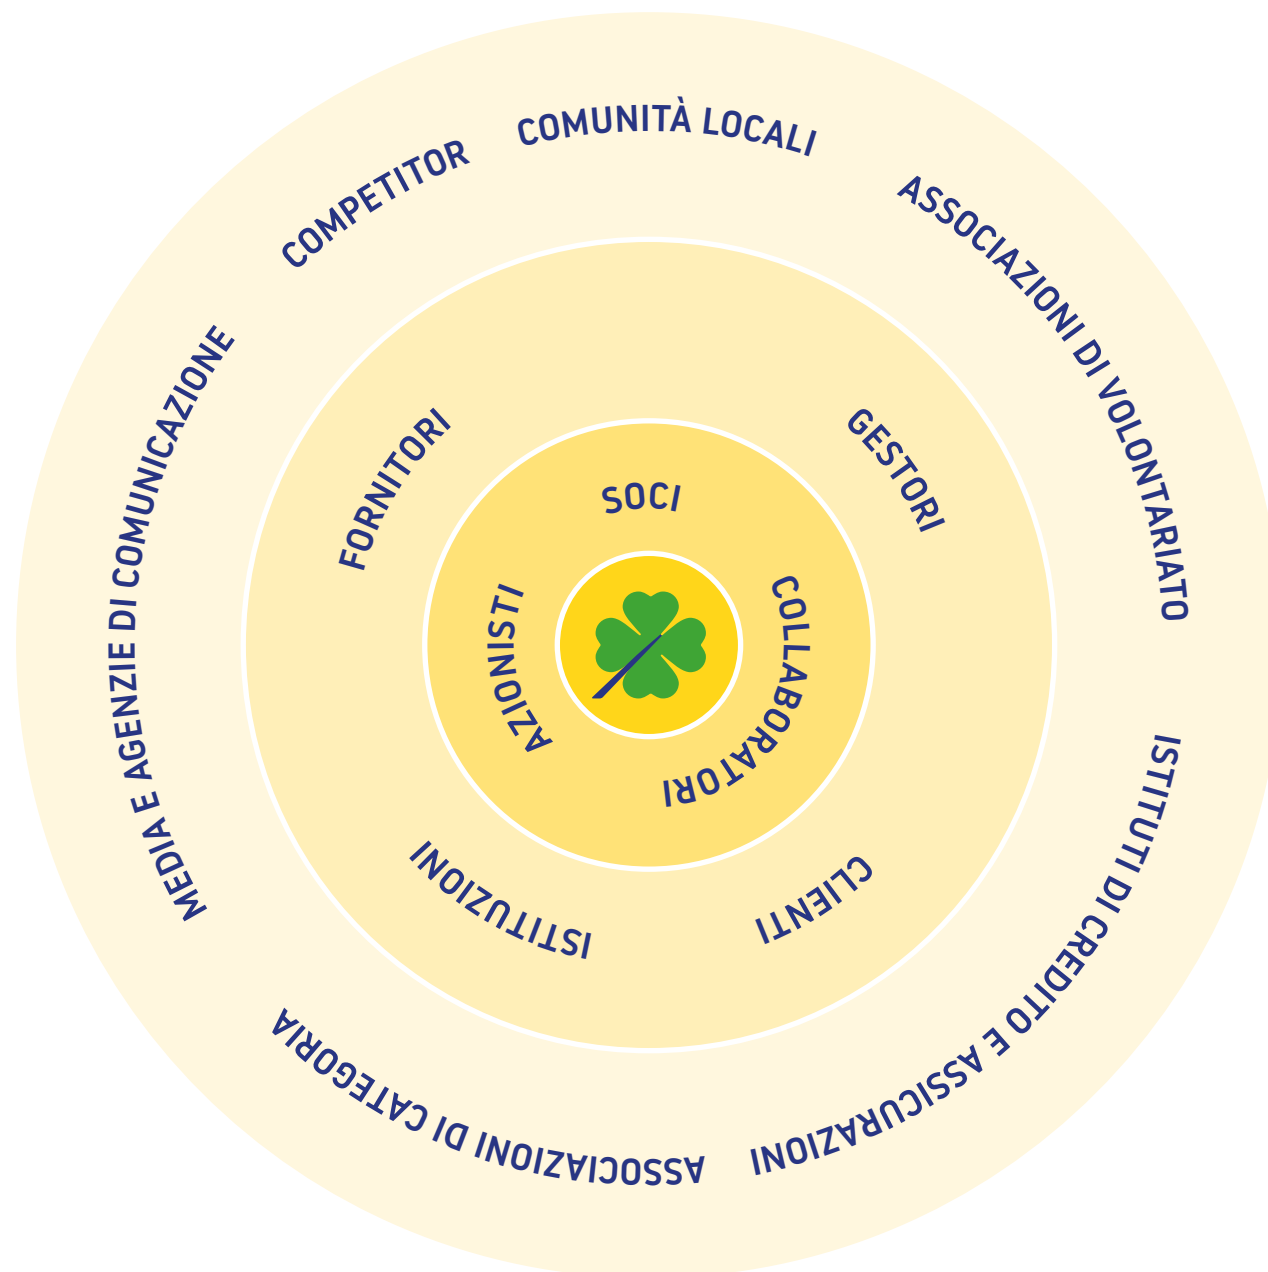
COMUNITÀ LOCALI
COMPETITOR
ASSOCIAZIONI DI VOLONTARIATO
MEDIA E AGENZIE DI COMUNICAZIONE
FORNITORI
GESTORI
SOCI
AZIONISTI
COLLABORATORI
ISTITUZIONI
CLIENTI
ISTITUTI DI CREDITO E ASSICURAZIONI
ASSOCIAZIONI DI CATEGORIA